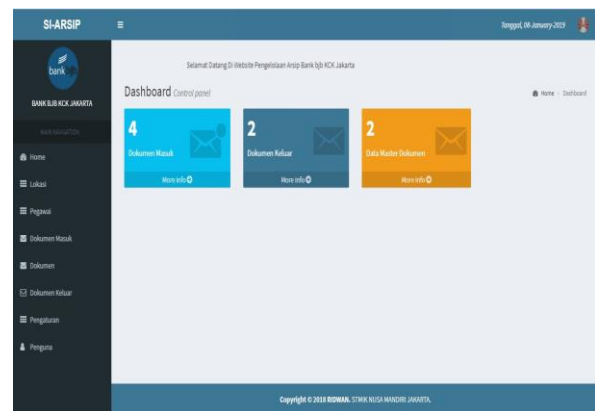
SI-ARSIP
≡
Tanggal, 08-January-2019

bank
BANK BJB KCK JAKARTA
MAIN NAVIGATION
Home
Lokasi
Pegawai
Dokumen Masuk
Dokumen
Dokumen Keluar
Pengaturan
Pengguna

Selamat Datang Di Website Pengelolaan Arsip Bank bjb KCK Jakarta

Dashboard Control panel
Home > Dashboard

4
Dokumen Masuk
More info

2
Dokumen Keluar
More info

2
Data Master Dokumen
More info

Copyright © 2018 RIDWAN. STMIK NUSA MANDIRI JAKARTA.